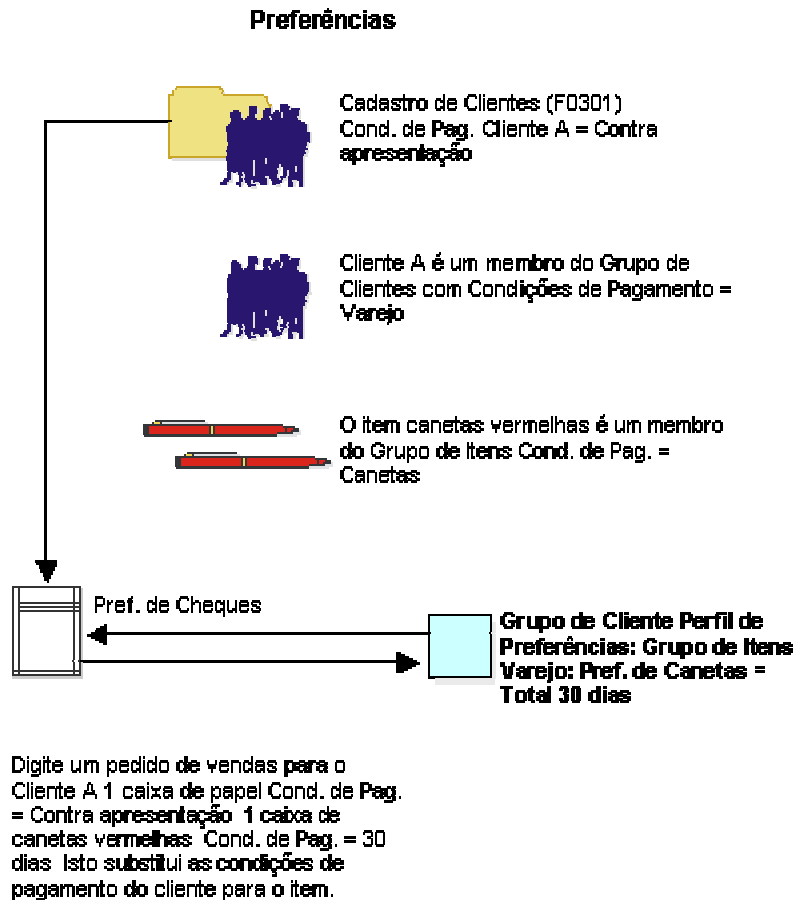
Preferências

Cadastro de Clientes (F0301)
Cond. de Pag. Cliente A = Contra apresentação

Cliente A é um membro do Grupo de Clientes com Condições de Pagamento = Varejo

O item canetas vermelhas é um membro do Grupo de Itens Cond. de Pag. = Canetas

Pref. de Cheques

Grupo de Cliente Perfil de Preferências: Grupo de Itens Varejo: Pref. de Canetas = Total 30 dias

Digite um pedido de vendas para o Cliente A 1 caixa de papel Cond. de Pag. = Contra apresentação 1 caixa de canetas vermelhas Cond. de Pag. = 30 dias Isto substitui as condições de pagamento do cliente para o item.